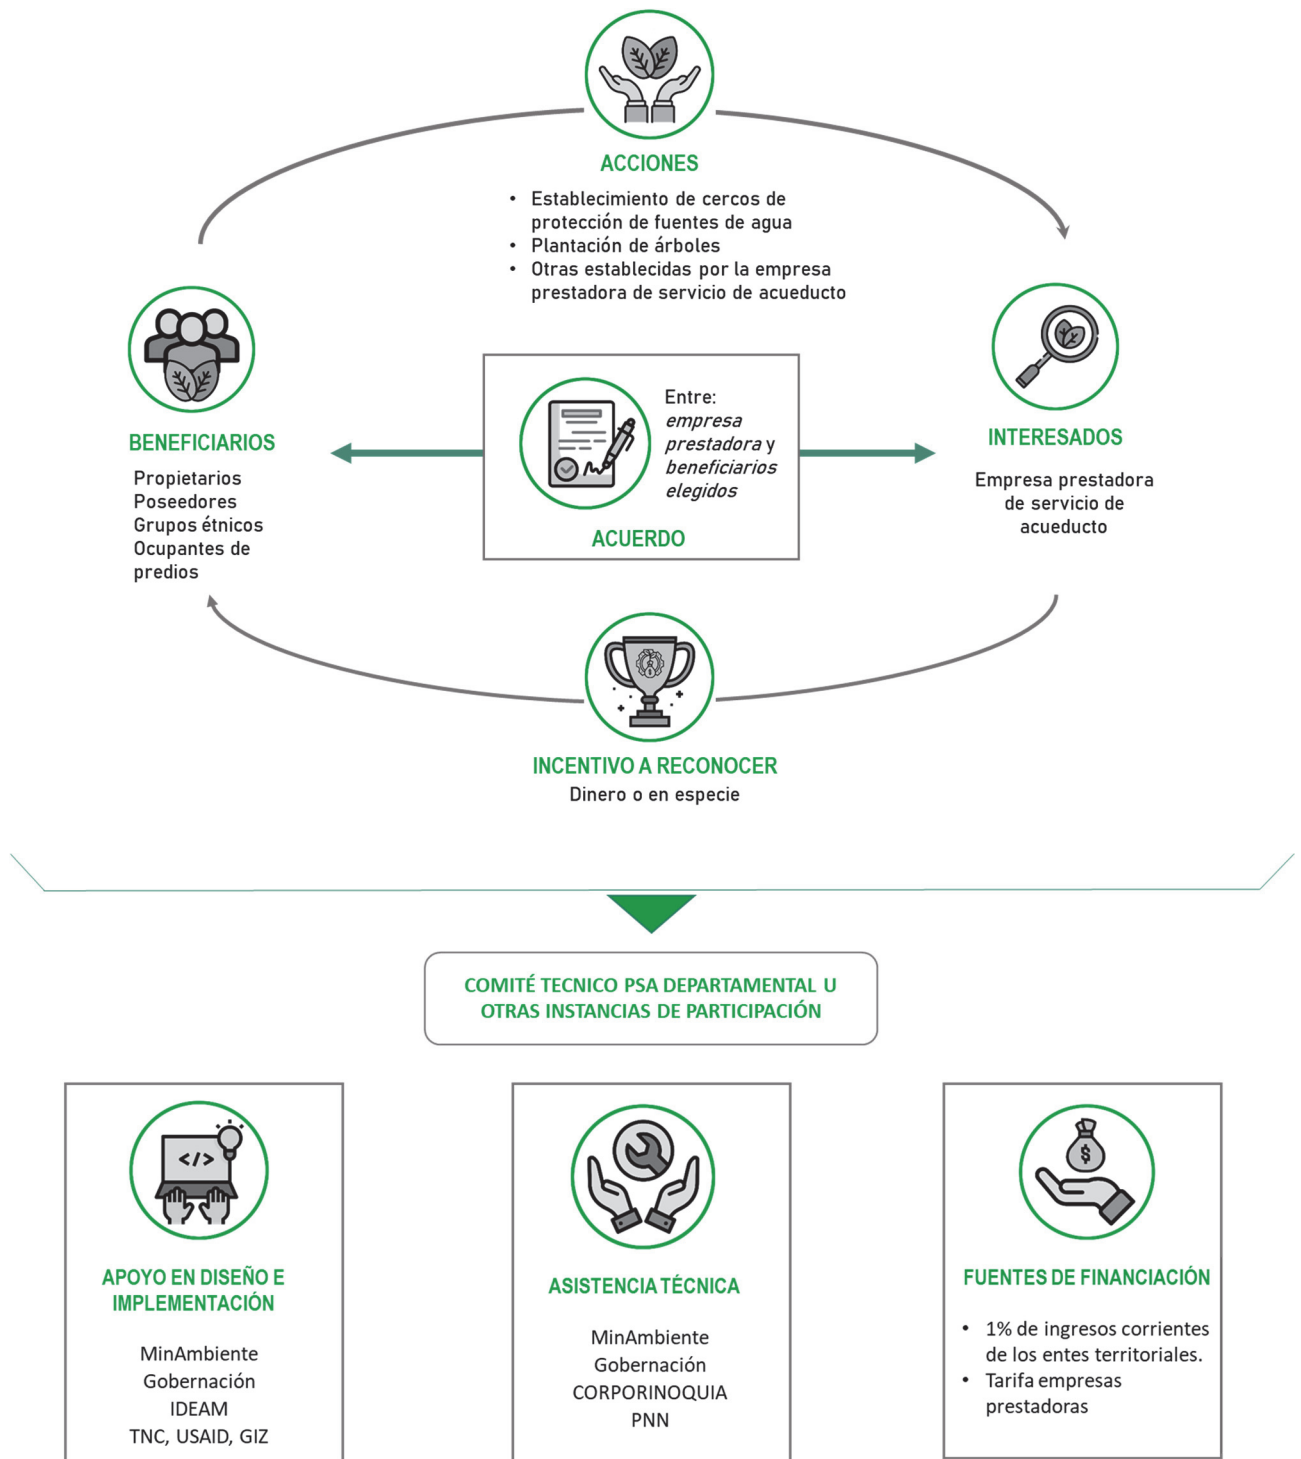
ACCIONES

- Establecimiento de cercos de protección de fuentes de agua
- Plantación de árboles
- Otras establecidas por la empresa prestadora de servicio de acueducto

BENEFICIARIOS

Propietarios
Poseedores
Grupos étnicos
Ocupantes de predios

Entre:
*empresa prestadora* y *beneficiarios elegidos*

ACUERDO

INTERESADOS

Empresa prestadora de servicio de acueducto

INCENTIVO A RECONOCER

Dinero o en especie

COMITÉ TECNICO PSA DEPARTAMENTAL U OTRAS INSTANCIAS DE PARTICIPACIÓN

APOYO EN DISEÑO E IMPLEMENTACIÓN

MinAmbiente
Gobernación
IDEAM
TNC, USAID, GIZ

ASISTENCIA TÉCNICA

MinAmbiente
Gobernación
CORPORINOQUIA
PNN

FUENTES DE FINANCIACIÓN

- 1% de ingresos corrientes de los entes territoriales.
- Tarifa empresas prestadoras